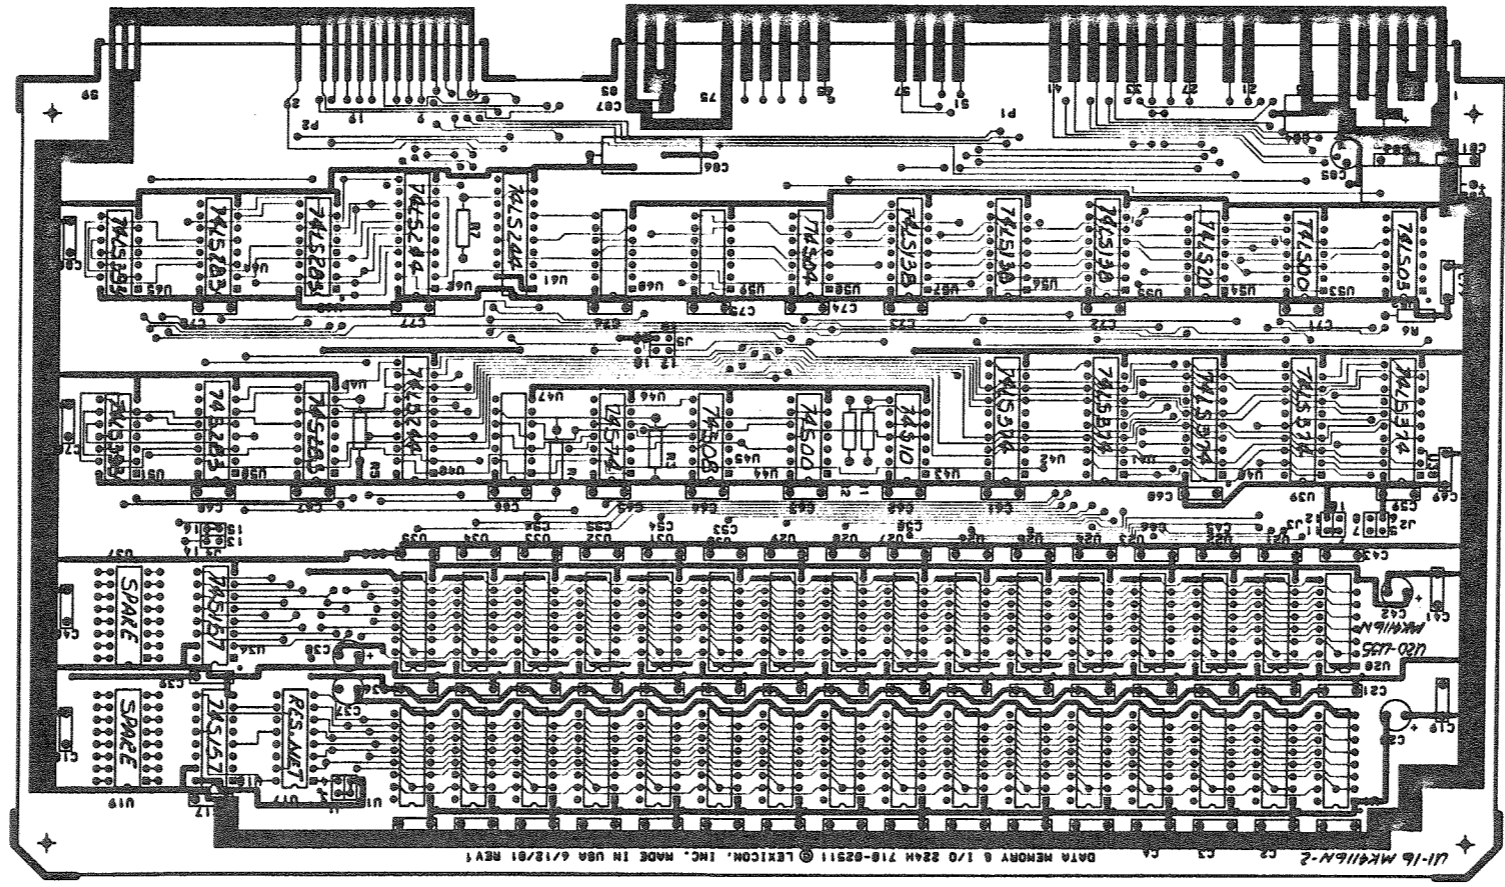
74LS393
74LS283
74LS283
74LS244
74LS244
74LS04
74LS138
74LS138
74LS138
74LS20
74LS00
74LS05
74LS393
74LS283
74LS283
74LS244
74LS74
74LS08
74LS00
74LS10
74LS244
74LS374
74LS374
74LS374
74LS374
SPARE
74LS157
U20-U35
MK4116N
SPARE
74LS157
RES.NET
U1-16 MK4116N-2
DATA MEMORY & I/O 224H 718-02511 © LEXICON, INC. MADE IN USA 6/18/81 REV1
P1
P2